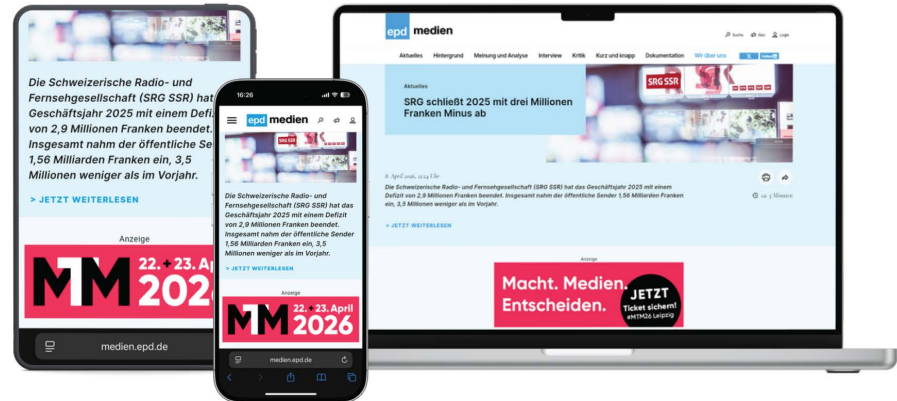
Die Schweizerische Radio- und Fernsehgesellschaft (SRG SSR) hat das Geschäftsjahr 2025 mit einem Defizit von 2,9 Millionen Franken beendet. Insgesamt nahm der öffentliche Sender 1,56 Milliarden Franken ein, 3,5 Millionen weniger als im Vorjahr.

> JETZT WEITERLESEN

Anzeige

MTM 22. + 23. April 2026

medien.epd.de

16:26

epd medien

SRG SSR

Die Schweizerische Radio- und Fernsehgesellschaft (SRG SSR) hat das Geschäftsjahr 2025 mit einem Defizit von 2,9 Millionen Franken beendet. Insgesamt nahm der öffentliche Sender 1,56 Milliarden Franken ein, 3,5 Millionen weniger als im Vorjahr.

> JETZT WEITERLESEN

Anzeige

MTM 22. + 23. April 2026

medien.epd.de

epd medien

Suche Abo Login

Aktuelles Hintergrund Meinung und Analyse Interview Kritik Kurz und knapp Dokumentation Wir über uns

Aktuelles

SRG schließt 2025 mit drei Millionen Franken Minus ab

SRG SSR

8. April 2026, 12:14 Uhr

Die Schweizerische Radio- und Fernsehgesellschaft (SRG SSR) hat das Geschäftsjahr 2025 mit einem Defizit von 2,9 Millionen Franken beendet. Insgesamt nahm der öffentliche Sender 1,56 Milliarden Franken ein, 3,5 Millionen weniger als im Vorjahr.

ca. 3 Minuten

> JETZT WEITERLESEN

Anzeige

Macht. Medien. Entscheiden.

JETZT Ticket sichern! #MTM26 Leipzig